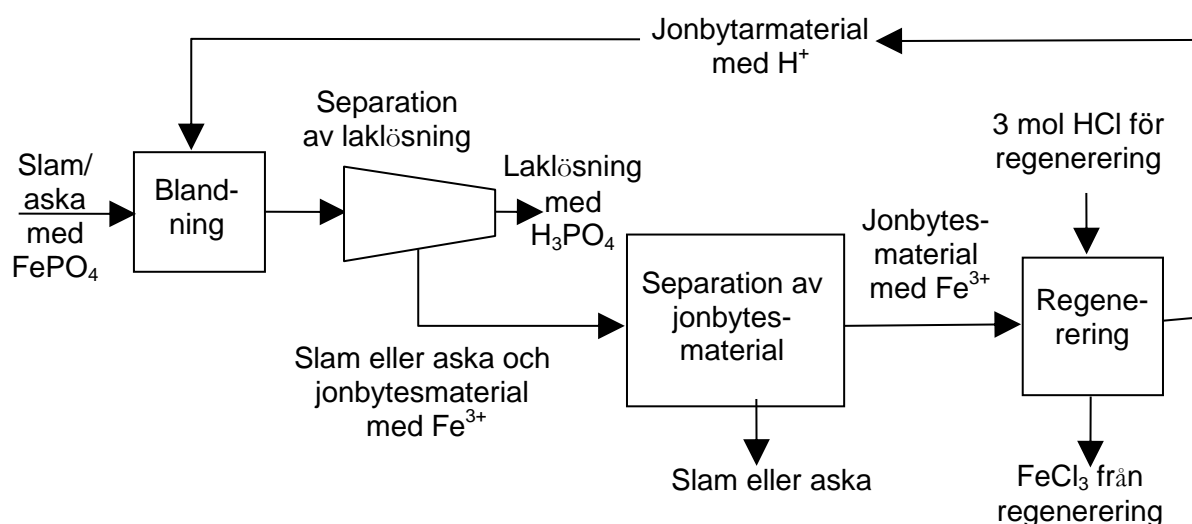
Jonbytarmaterial med $H^+$

Slam/ aska med $FePO_4$

Blandning

Separation av laklösning

Laklösning med $H_3PO_4$

3 mol HCl för regenerering

Jonbytesmaterial med $Fe^{3+}$

Separation av jonbytesmaterial

Regenerering

Slam eller aska och jonbytesmaterial med $Fe^{3+}$

Slam eller aska

$FeCl_3$ från regenerering